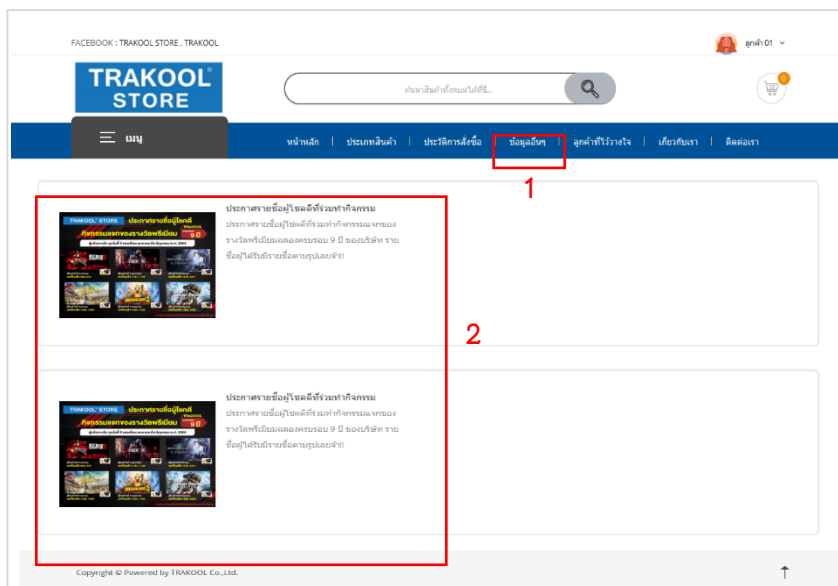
FACEBOOK : TRAKOOL STORE , TRAKOOL

ลูกค้า 01

TRAKOOL STORE

ค้นหาสินค้าทั้งหมดได้ที่นี่...

0

เมนู

หน้าหลัก | ประเภทสินค้า | ประวัติการสั่งซื้อ | ข้อมูลอื่นๆ | ลูกค้าที่ไว้วางใจ | เกี่ยวกับเรา | ติดต่อเรา

1

2

ประกาศรายชื่อผู้โชคดีที่ร่วมทำกิจกรรม

ประกาศรายชื่อผู้โชคดีที่ร่วมทำกิจกรรมแจกของรางวัลพรีเมี่ยมฉลองครบรอบ 9 ปี ของบริษัท รายชื่อผู้ได้รับมีรายชื่อตามรูปเลยจ้า!

ประกาศรายชื่อผู้โชคดีที่ร่วมทำกิจกรรม

ประกาศรายชื่อผู้โชคดีที่ร่วมทำกิจกรรมแจกของรางวัลพรีเมี่ยมฉลองครบรอบ 9 ปี ของบริษัท รายชื่อผู้ได้รับมีรายชื่อตามรูปเลยจ้า!

Copyright © Powered by TRAKOOL Co.,Ltd.